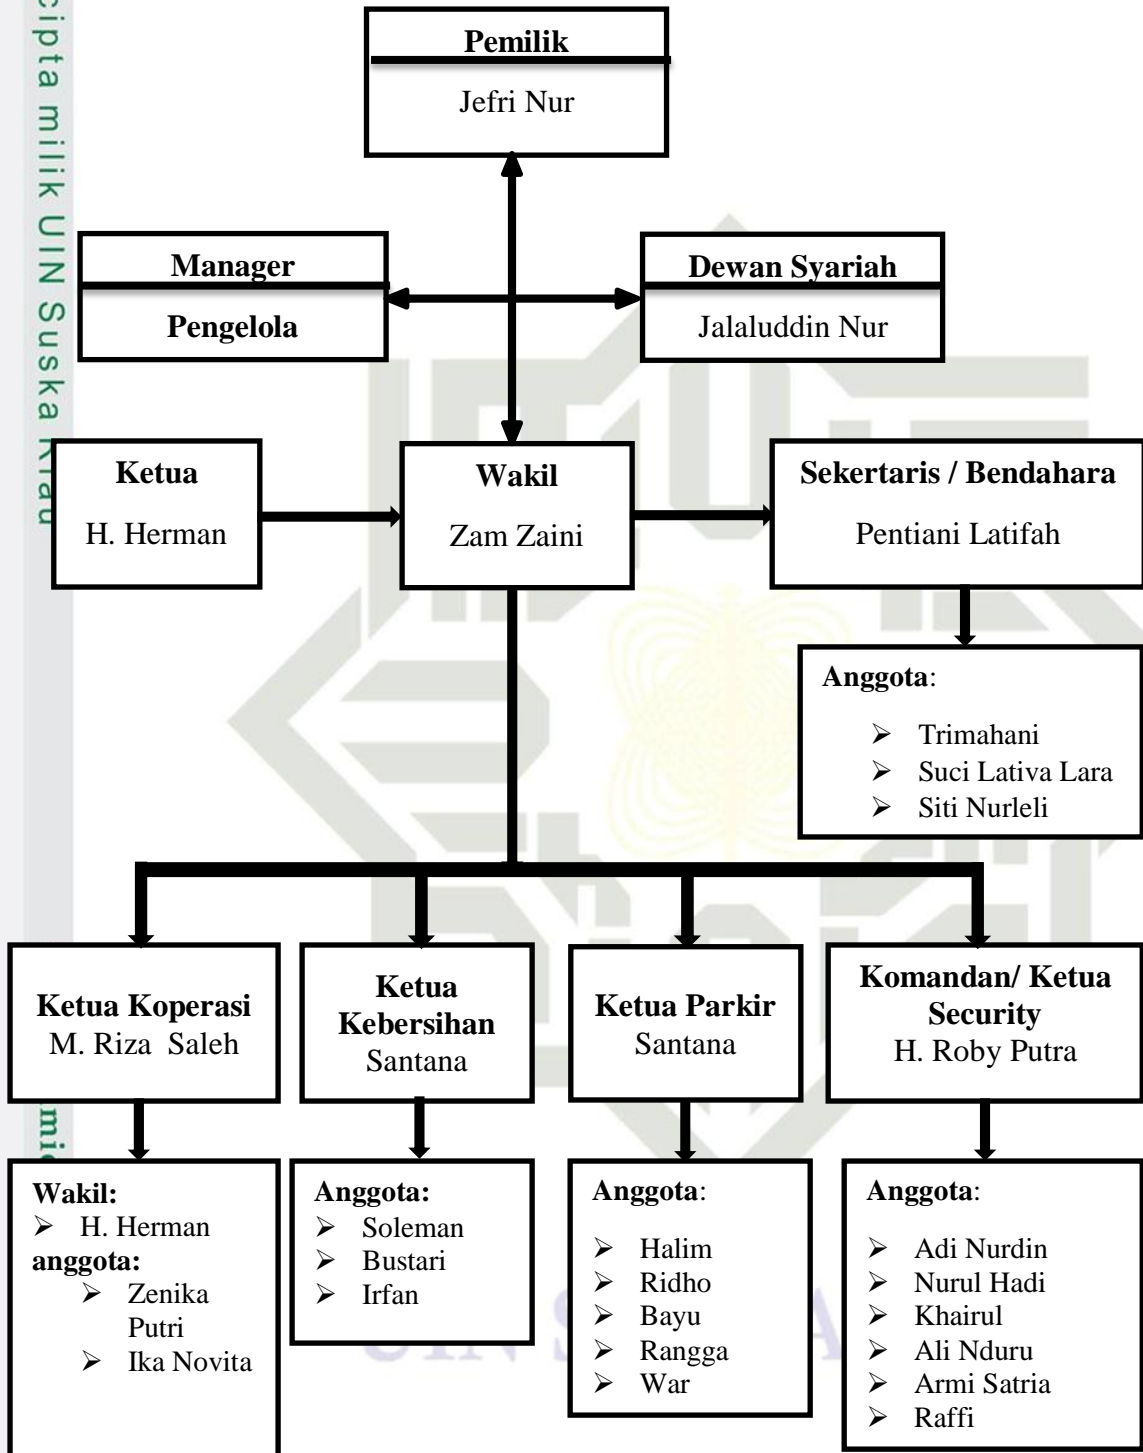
cipta milik UIN Suska Riau

Pemilik
Jefri Nur

Manager
Pengelola

Dewan Syariah
Jalaluddin Nur

Ketua
H. Herman

Wakil
Zam Zaini

Sekertaris / Bendahara
Pentiani Latifah

Anggota:
➢ Trimahani
➢ Suci Lativa Lara
➢ Siti Nurleli

Ketua Koperasi
M. Riza Saleh

Ketua Kebersihan
Santana

Ketua Parkir
Santana

Komandan/ Ketua Security
H. Roby Putra

Wakil:
➢ H. Herman
anggota:
➢ Zenika Putri
➢ Ika Novita

Anggota:
➢ Soleman
➢ Bustari
➢ Irfan

Anggota:
➢ Halim
➢ Ridho
➢ Bayu
➢ Rangga
➢ War

Anggota:
➢ Adi Nurdin
➢ Nurul Hadi
➢ Khairul
➢ Ali Nduru
➢ Armi Satria
➢ Raffi